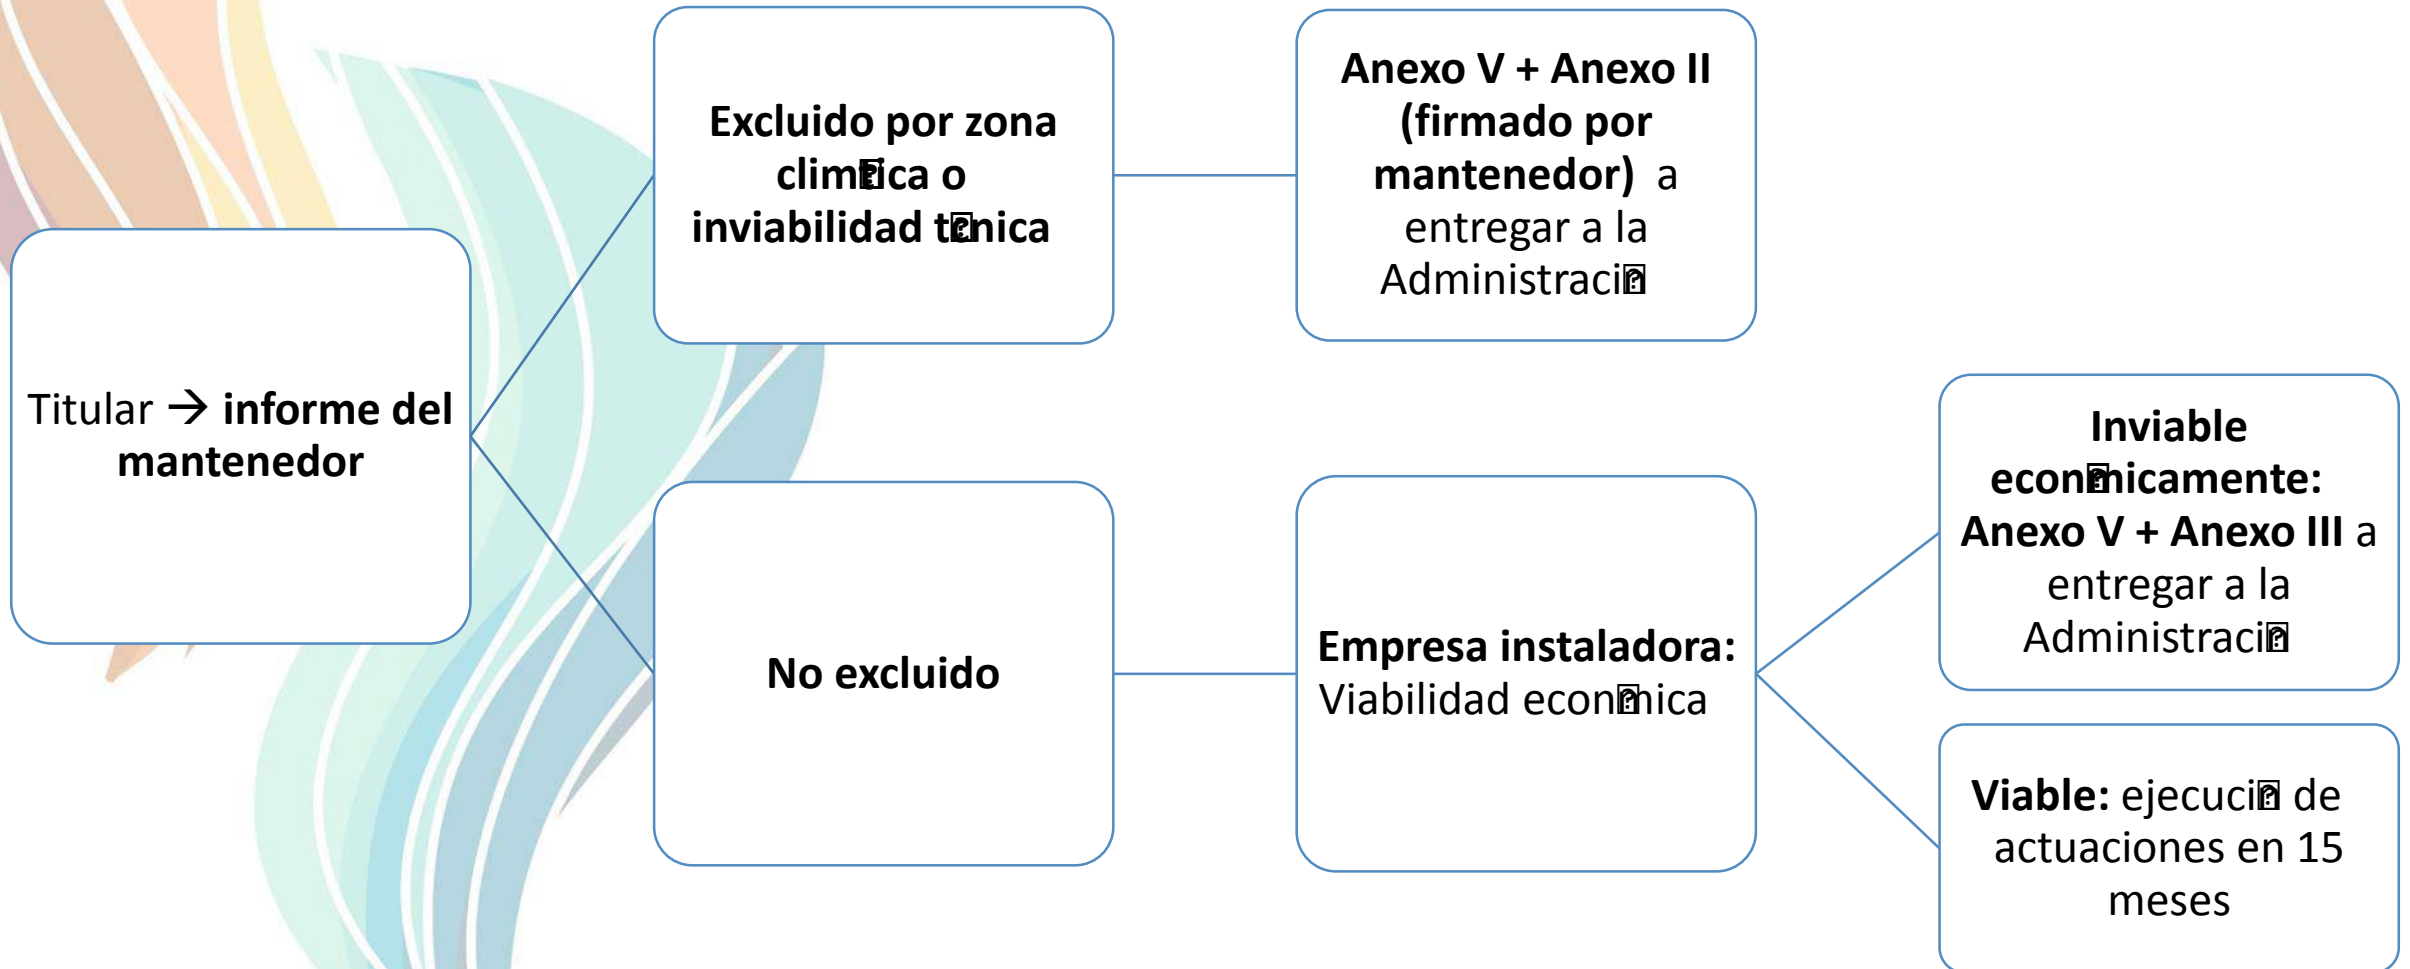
Titular → **informe del mantenedor**

**Excluido por zona clim�ica o inviabilidad t�nica**

**Anexo V + Anexo II (firmado por mantenedor)** a entregar a la Administraci�

**No excluido**

**Empresa instaladora:** Viabilidad econ�ica

**Inviable econ�icamente: Anexo V + Anexo III** a entregar a la Administraci�

**Viable:** ejecuci� de actuaciones en 15 meses